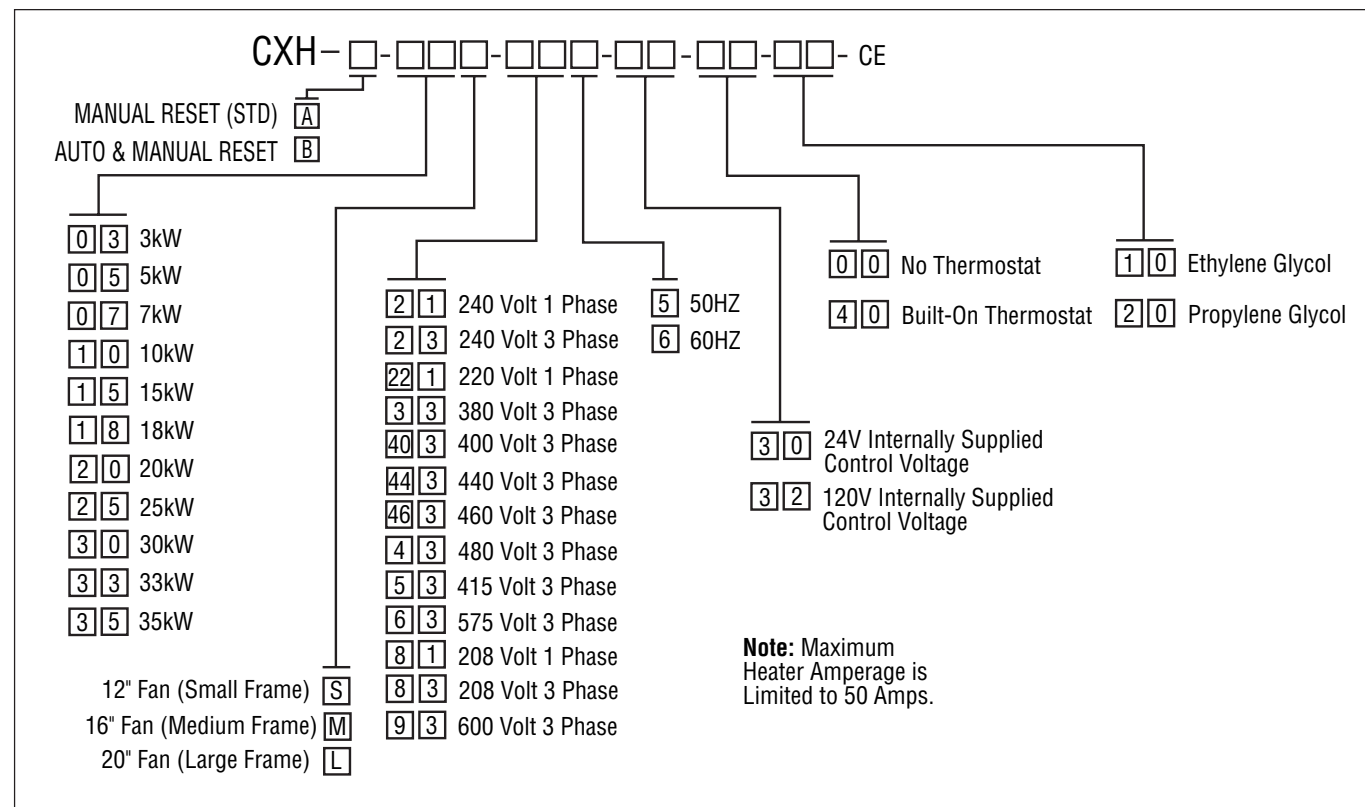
CXH-□-□□□-□□□-□□-□□-□□-CE

MANUAL RESET (STD) A
AUTO & MANUAL RESET B

0 3 3kW
0 5 5kW
0 7 7kW
1 0 10kW
1 5 15kW
1 8 18kW
2 0 20kW
2 5 25kW
3 0 30kW
3 3 33kW
3 5 35kW

12" Fan (Small Frame) S
16" Fan (Medium Frame) M
20" Fan (Large Frame) L

2 1 240 Volt 1 Phase
2 3 240 Volt 3 Phase
22 1 220 Volt 1 Phase
3 3 380 Volt 3 Phase
40 3 400 Volt 3 Phase
44 3 440 Volt 3 Phase
46 3 460 Volt 3 Phase
4 3 480 Volt 3 Phase
5 3 415 Volt 3 Phase
6 3 575 Volt 3 Phase
8 1 208 Volt 1 Phase
8 3 208 Volt 3 Phase
9 3 600 Volt 3 Phase

5 50HZ
6 60HZ

3 0 24V Internally Supplied Control Voltage
3 2 120V Internally Supplied Control Voltage

0 0 No Thermostat
4 0 Built-On Thermostat

1 0 Ethylene Glycol
2 0 Propylene Glycol

**Note:** Maximum Heater Amperage is Limited to 50 Amps.